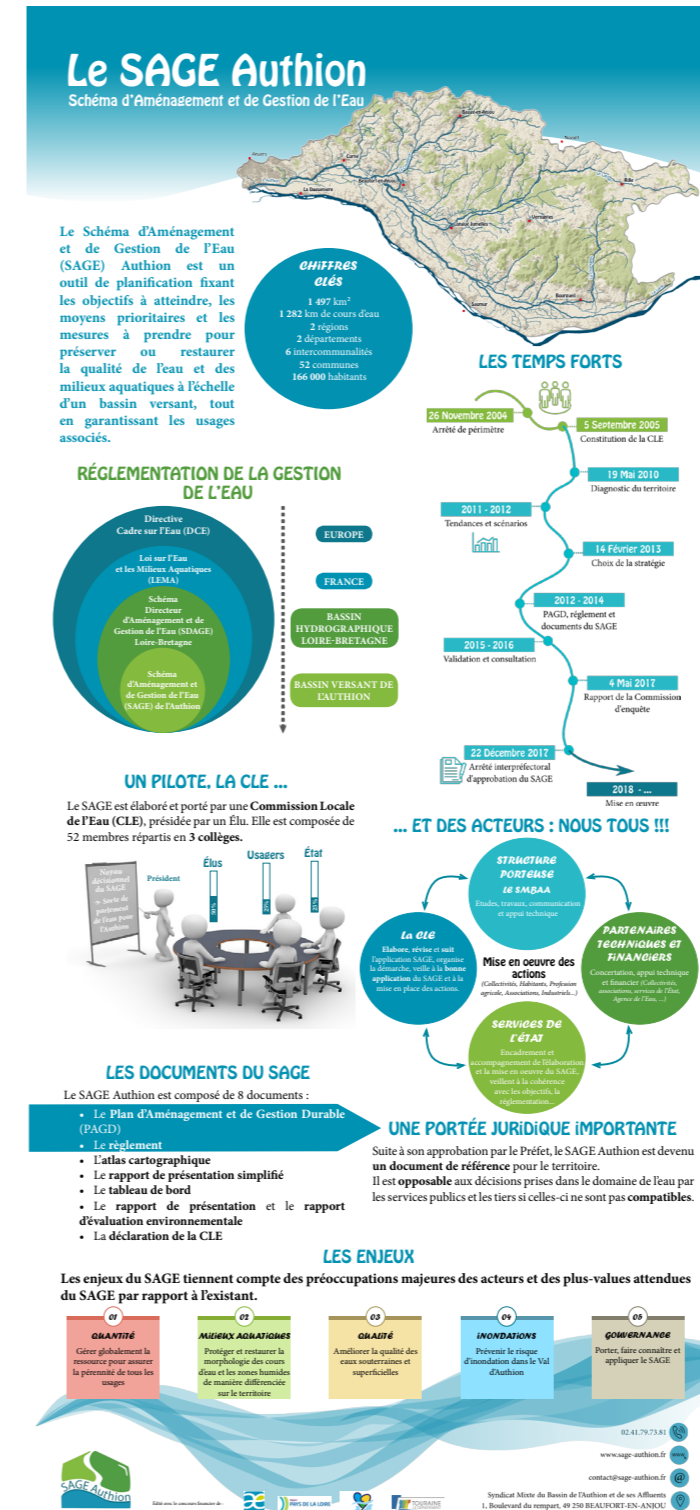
Le SAGE Authion
Schéma d'Aménagement et de Gestion de l'Eau

Le Schéma d'Aménagement et de Gestion de l'Eau (SAGE) Authion est un outil de planification fixant les objectifs à atteindre, les moyens prioritaires et les mesures à prendre pour préserver ou restaurer la qualité de l'eau et des milieux aquatiques à l'échelle d'un bassin versant, tout en garantissant les usages associés.

CHIFFRES CLÉS
1 497 km²
1 282 km de cours d'eau
2 régions
2 départements
6 intercommunalités
52 communes
166 000 habitants

LES TEMPS FORTS
26 Novembre 2004
Arrêté de périmètre
5 Septembre 2005
Constitution de la CLE
19 Mai 2010
Diagnostic du territoire
2011 - 2012
Tendances et scénarios
14 Février 2013
Choix de la stratégie
2012 - 2014
PAGD, règlement et documents du SAGE
2015 - 2016
Validation et consultation
4 Mai 2017
Rapport de la Commission d'enquête
22 Décembre 2017
Arrêté interpréfectoral d'approbation du SAGE
2018 - ...
Mise en œuvre

RÉGLEMENTATION DE LA GESTION DE L'EAU
Directive Cadre sur l'Eau (DCE)
Loi sur l'Eau et les Milieux Aquatiques (LEMA)
Schéma Directeur d'Aménagement et de Gestion de l'Eau (SDAGE) Loire-Bretagne
Schéma d'Aménagement et de Gestion de l'Eau (SAGE) de l'Authion
EUROPE
FRANCE
BASSIN HYDROGRAPHIQUE LOIRE-BRETAGNE
BASSIN VERSANT DE L'AUTHION

UN PILOTE, LA CLE ...
Le SAGE est élaboré et porté par une Commission Locale de l'Eau (CLE), présidée par un Élu. Elle est composée de 52 membres répartis en 3 collèges.
Noyau décisionnel du SAGE = Sorte de parlement de l'eau pour l'Authion
Président
Élus
Usagers
État
50%
30%
20%

... ET DES ACTEURS : NOUS TOUS !!!
STRUCTURE PORTEUSE LE SMBAA
Études, travaux, communication et appui technique
LA CLE
Elabore, révise et suit l'application SAGE, organise la démarche, veille à la bonne application du SAGE et à la mise en place des actions.
Mise en oeuvre des actions
(Collectivités, Habitants, Profession agricole, Associations, Industriels...)
PARTENAIRES TECHNIQUES ET FINANCIERS
Concertation, appui technique et financier (Collectivités, associations, services de l'État, Agence de l'Eau, ...)
SERVICES DE L'ÉTAT
Encadrement et accompagnement de l'élaboration et la mise en oeuvre du SAGE, veillent à la cohérence avec les objectifs, la réglementation...

LES DOCUMENTS DU SAGE
Le SAGE Authion est composé de 8 documents :
• Le Plan d'Aménagement et de Gestion Durable (PAGD)
• Le règlement
• L'atlas cartographique
• Le rapport de présentation simplifié
• Le tableau de bord
• Le rapport de présentation et le rapport d'évaluation environnementale
• La déclaration de la CLE

UNE PORTÉE JURIDIQUE IMPORTANTE
Suite à son approbation par le Préfet, le SAGE Authion est devenu un document de référence pour le territoire.
Il est opposable aux décisions prises dans le domaine de l'eau par les services publics et les tiers si celles-ci ne sont pas compatibles.

LES ENJEUX
Les enjeux du SAGE tiennent compte des préoccupations majeures des acteurs et des plus-values attendues du SAGE par rapport à l'existant.
01 QUANTITÉ
Gérer globalement la ressource pour assurer la pérennité de tous les usages
02 MILIEUX AQUATIQUES
Protéger et restaurer la morphologie des cours d'eau et les zones humides de manière différenciée sur le territoire
03 QUALITÉ
Améliorer la qualité des eaux souterraines et superficielles
04 INONDATIONS
Prévenir le risque d'inondation dans le Val d'Authion
05 GOUVERNANCE
Porter, faire connaître et appliquer le SAGE

SAGE Authion
Édité avec le concours financier de :
PAYS DE LA LOIRE
TOURAINE
02.41.79.73.81
www.sage-authion.fr
contact@sage-authion.fr
Syndicat Mixte du Bassin de l'Authion et de ses Affluents
1, Boulevard du rempart, 49 250 BEAUFORT-EN-ANJOU